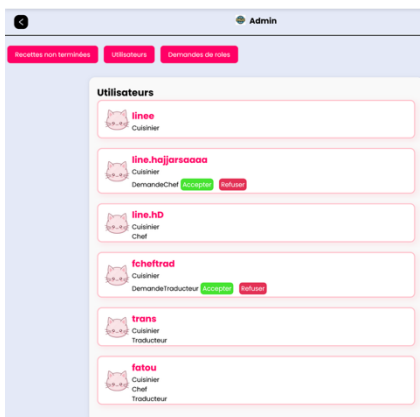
Admin

Recettes non terminées Utilisateurs Demandes de roles

Utilisateurs

linee
Cuisinier

line.hajjarsaaaa
Cuisinier
DemandeChef Accepter Refuser

line.hD
Cuisinier
Chef

fcheftrad
Cuisinier
DemandeTraducteur Accepter Refuser

trans
Cuisinier
Traducteur

fatou
Cuisinier
Chef
Traducteur